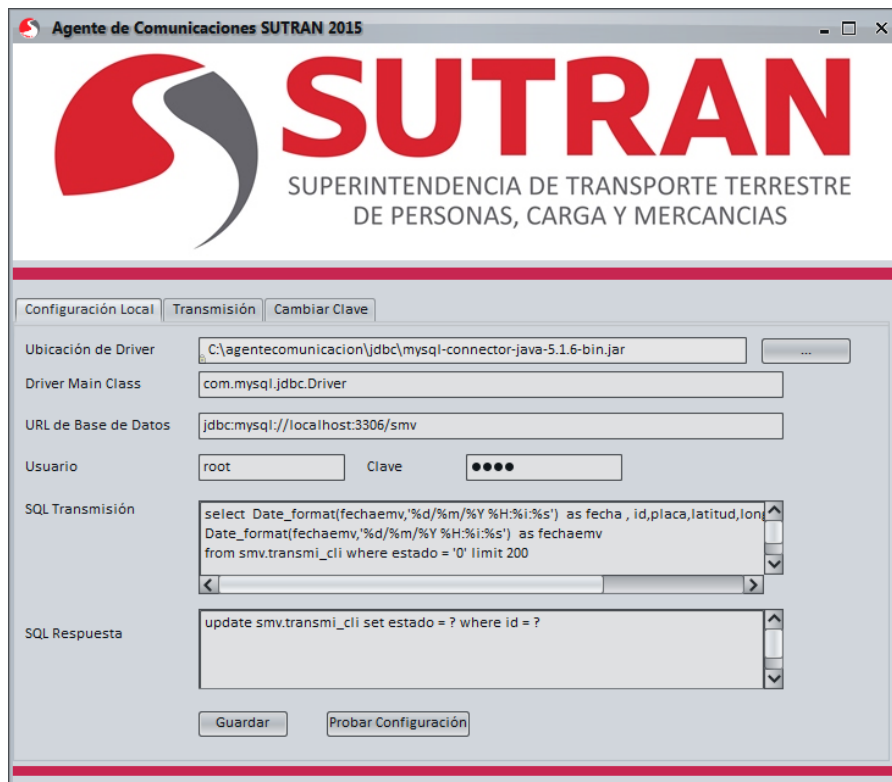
Agente de Comunicaciones SUTRAN 2015

SUTRAN
SUPERINTENDENCIA DE TRANSPORTE TERRESTRE
DE PERSONAS, CARGA Y MERCANCIAS

Configuración Local | Transmisión | Cambiar Clave

Ubicación de Driver C:\agentecomunicacion\jdbc\mysql-connector-java-5.1.6-bin.jar ...

Driver Main Class com.mysql.jdbc.Driver

URL de Base de Datos jdbc:mysql://localhost:3306/smv

Usuario root Clave ●●●●

SQL Transmisión select Date_format(fechaemv,'%d/%m/%Y %H:%i:%s') as fecha , id,placa,latitud,lon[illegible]
Date_format(fechaemv,'%d/%m/%Y %H:%i:%s') as fechaemv
from smv.transmi_cli where estado = '0' limit 200

SQL Respuesta update smv.transmi_cli set estado = ? where id = ?

Guardar Probar Configuración